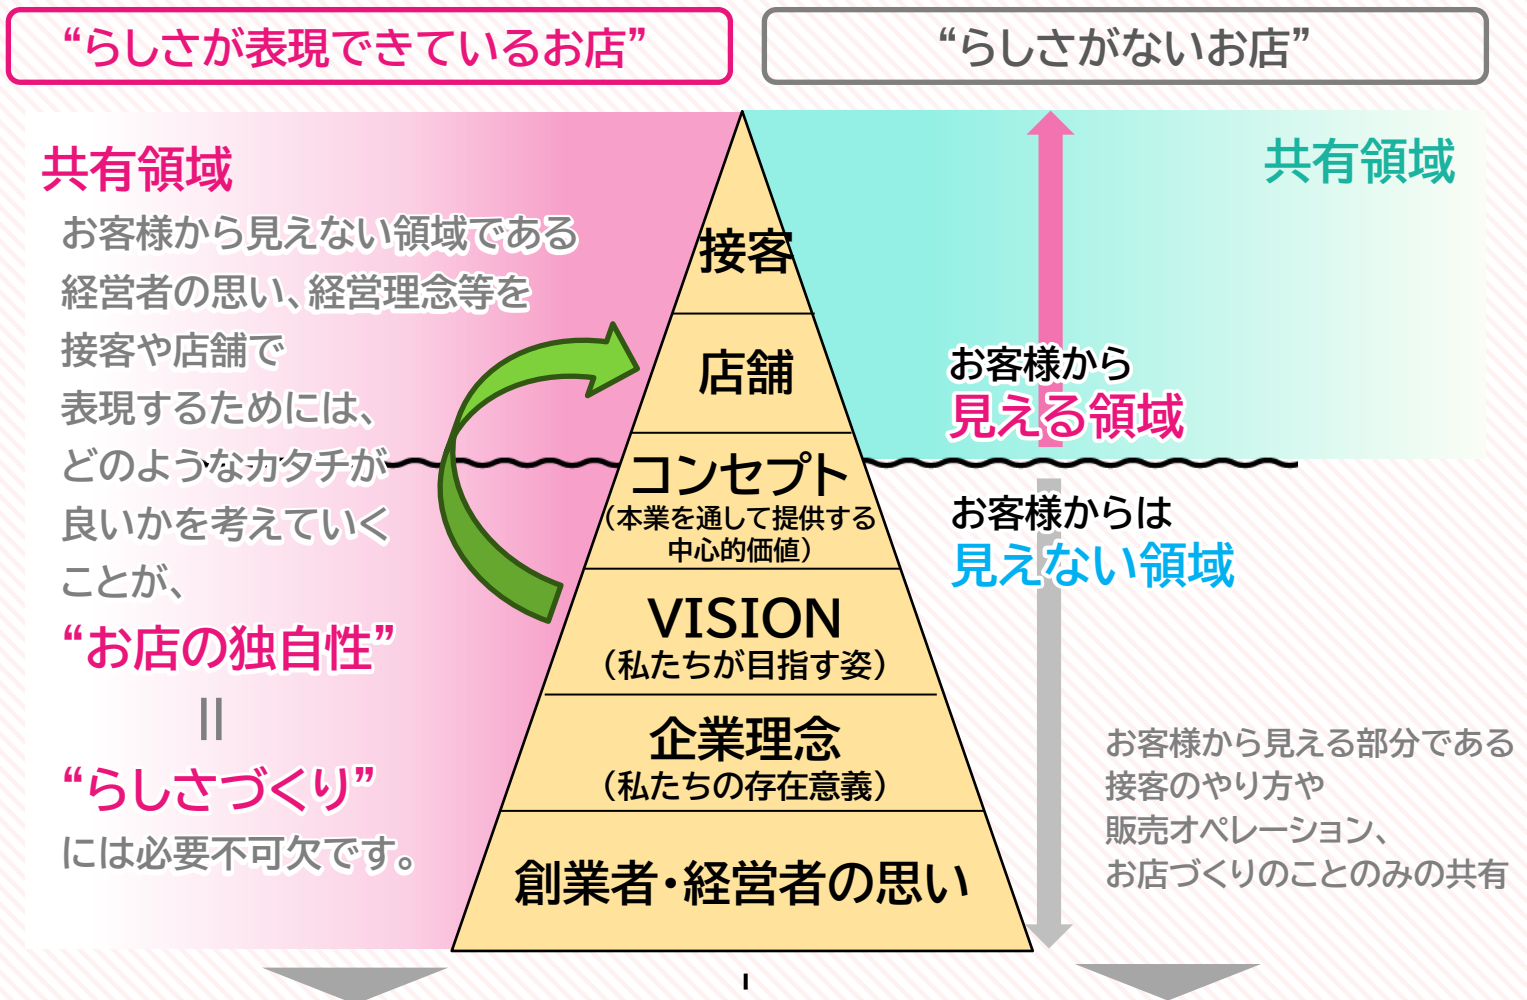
“らしさが表現できているお店”

“らしさがないお店”

共有領域
お客様から見えない領域である経営者の思い、経営理念等を接客や店舗で表現するためには、どのようなカタチが良いかを考えていくことが、
“お店の独自性”
||
“らしさづくり”
には必要不可欠です。

接客

店舗

コンセプト
(本業を通して提供する中心的価値)

VISION
(私たちが目指す姿)

企業理念
(私たちの存在意義)

創業者・経営者の思い

共有領域

お客様から
見える領域

お客様からは
見えない領域

お客様から見える部分である接客のやり方や販売オペレーション、お店づくりのことのみの共有